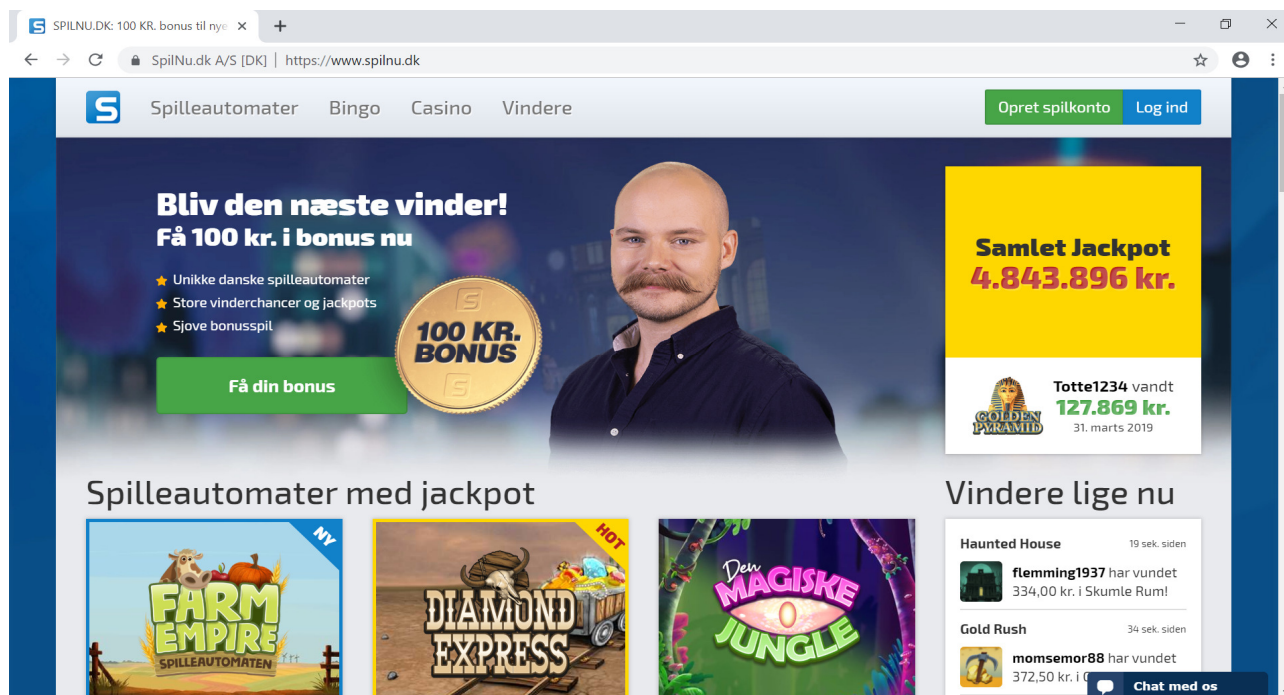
SPILNU.DK: 100 KR. bonus til nye ×
+
SpilNu.dk A/S [DK] | https://www.spilnu.dk

S Spilleautomater Bingo Casino Vindere
Opret spilkonto Log ind

Bliv den næste vinder!
Få 100 kr. i bonus nu
Unikke danske spilleautomater
Store vinderchancer og jackpots
Sjove bonusspil
Få din bonus
100 KR. BONUS

Samlet Jackpot
4.843.896 kr.
GOLDEN PYRAMID
Totte1234 vandt
127.869 kr.
31. marts 2019

Spilleautomater med jackpot
NY
FARM EMPIRE SPILLEAUTOMATEN
HOT
DIAMOND EXPRESS
Den MAGISKE JUNGLE

Vindere lige nu
Haunted House 19 sek. siden
flemming1937 har vundet 334,00 kr. i Skumle Rum!
Gold Rush 34 sek. siden
momsemor88 har vundet 372,50 kr. i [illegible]
Chat med os